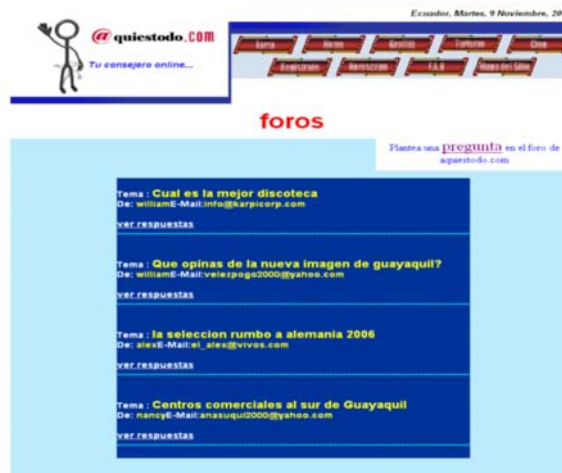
@quiestodo.COM
Tu consejero online...

Ecuador, Martes, 9 Noviembre, 20

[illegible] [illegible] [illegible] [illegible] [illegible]
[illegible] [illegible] F.A.Q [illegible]

foros

Plantea una pregunta en el foro de aquiestodo.com

Tema : Cual es la mejor discoteca
De: williamE-Mail:info@karpicorp.com

ver respuestas

Tema : Que opinas de la nueva imagen de guayaquil?
De: williamE-Mail:velezpogo2000@yahoo.com

ver respuestas

Tema : la seleccion rumbo a alemania 2006
De: alexE-Mail:el_alex@vivos.com

ver respuestas

Tema : Centros comerciales al sur de Guayaquil
De: nancyE-Mail:anasuqui2000@yahoo.com

ver respuestas